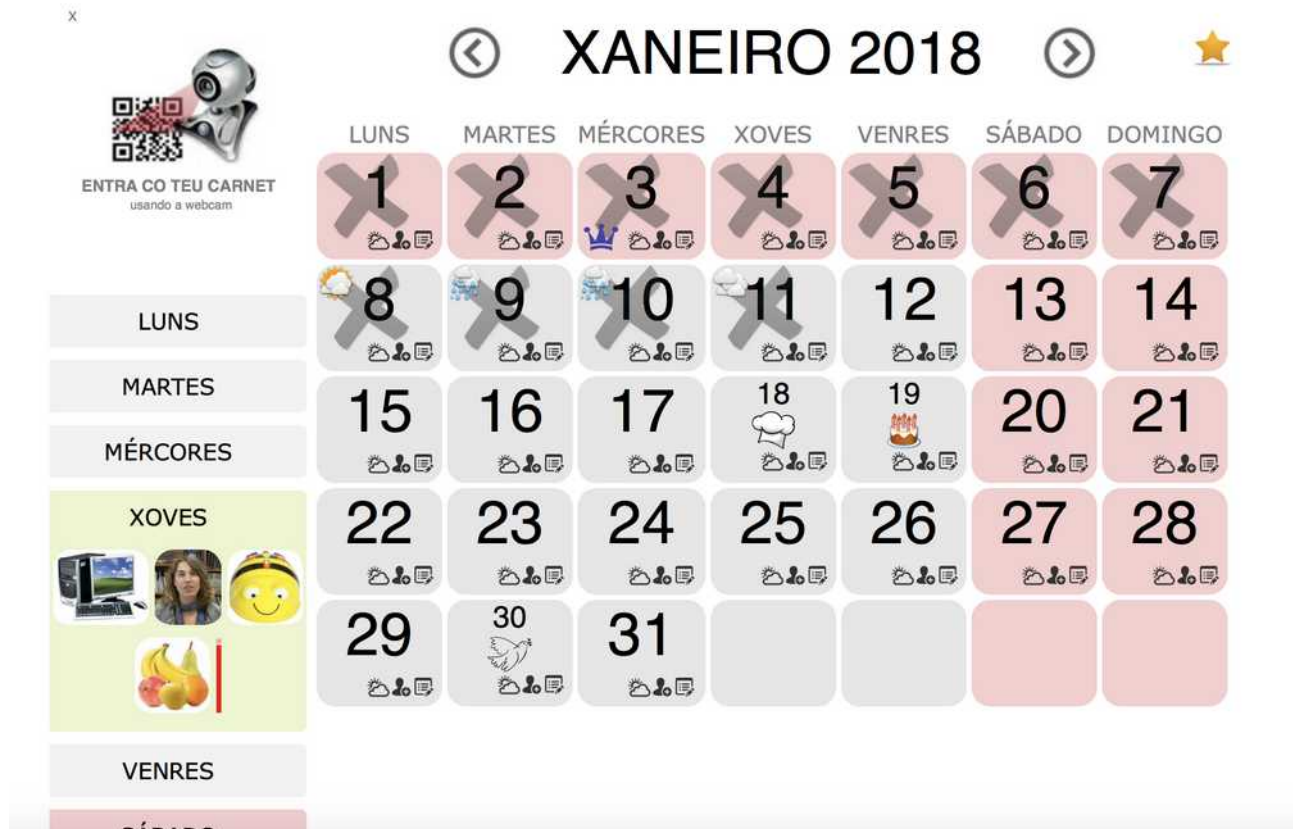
X

ENTRA CO TEU CARNET
usando a webcam

LUNS

MARTES

MÉRCORES

XOVES

VENRES

XANEIRO 2018

| LUNS | MARTES | MÉRCORES | XOVES | VENRES | SÁBADO | DOMINGO |
|---|---|---|---|---|---|---|
| 1 | 2 | 3 | 4 | 5 | 6 | 7 |
| 8 | 9 | 10 | 11 | 12 | 13 | 14 |
| 15 | 16 | 17 | 18 | 19 | 20 | 21 |
| 22 | 23 | 24 | 25 | 26 | 27 | 28 |
| 29 | 30 | 31 | | | | |